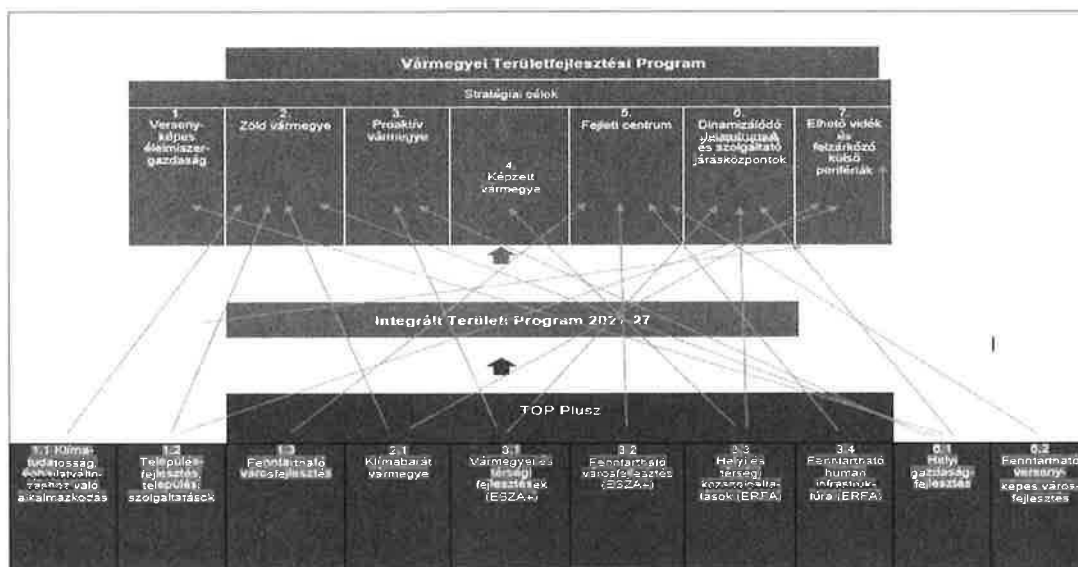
Vármegyei Területfejlesztési Program

Stratégiai célok

1. Versenyképes élelmiszergazdaság

2. Zöld vármegye

3. Proaktív vármegye

4. Képzett vármegye

5. Fejlett centrum

6. Dinamizálódó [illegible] és szolgáltató járásközpontok

7. Elhető vidék és felzárkózó külső perifériák

Integrált Területi Program 2021-27

TOP Plusz

1.1 Klímatudatosság, éghajlatváltozáshoz való alkalmazkodás

1.2 Településfejlesztés, települési szolgáltatások

1.3 Fenntartható városfejlesztés

2.1 Klímabarát vármegye

3.1 Vármegyei és térségi fejlesztések (ESZA+)

3.2 Fenntartható városfejlesztés (ESZA+)

3.3 Helyi és térségi közszolgáltatások (ERFA)

3.4 Fenntartható humán infrastruktúra (ERFA)

6.1 Helyi gazdaságfejlesztés

6.2 Fenntartható versenyképes városfejlesztés